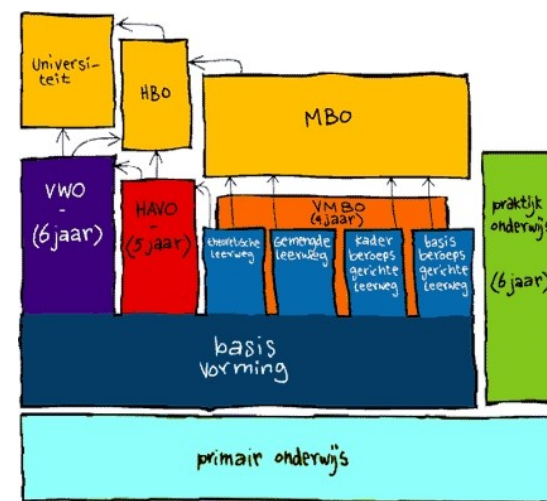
Universiteit

HBO

MBO

VWO
-
(6jaar)

HAVO
-
(5jaar)

VMBO
(4jaar)

theoretische leerweg

Gemengde leerweg

kader beroepsgerichte leerweg

basis beroepsgerichte leerweg

praktijk onderwijs

(6jaar)

basis vorming

primair onderwijs